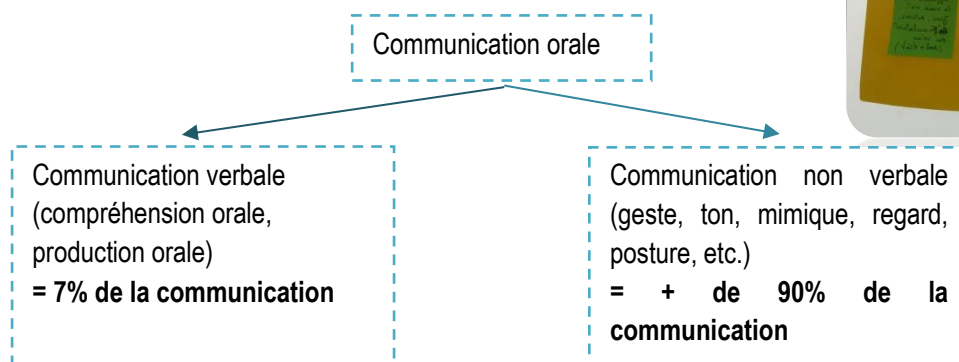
Communication orale

Communication verbale (compréhension orale, production orale)
**= 7% de la communication**

Communication non verbale (geste, ton, mimique, regard, posture, etc.)
**= + de 90% de la communication**

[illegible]